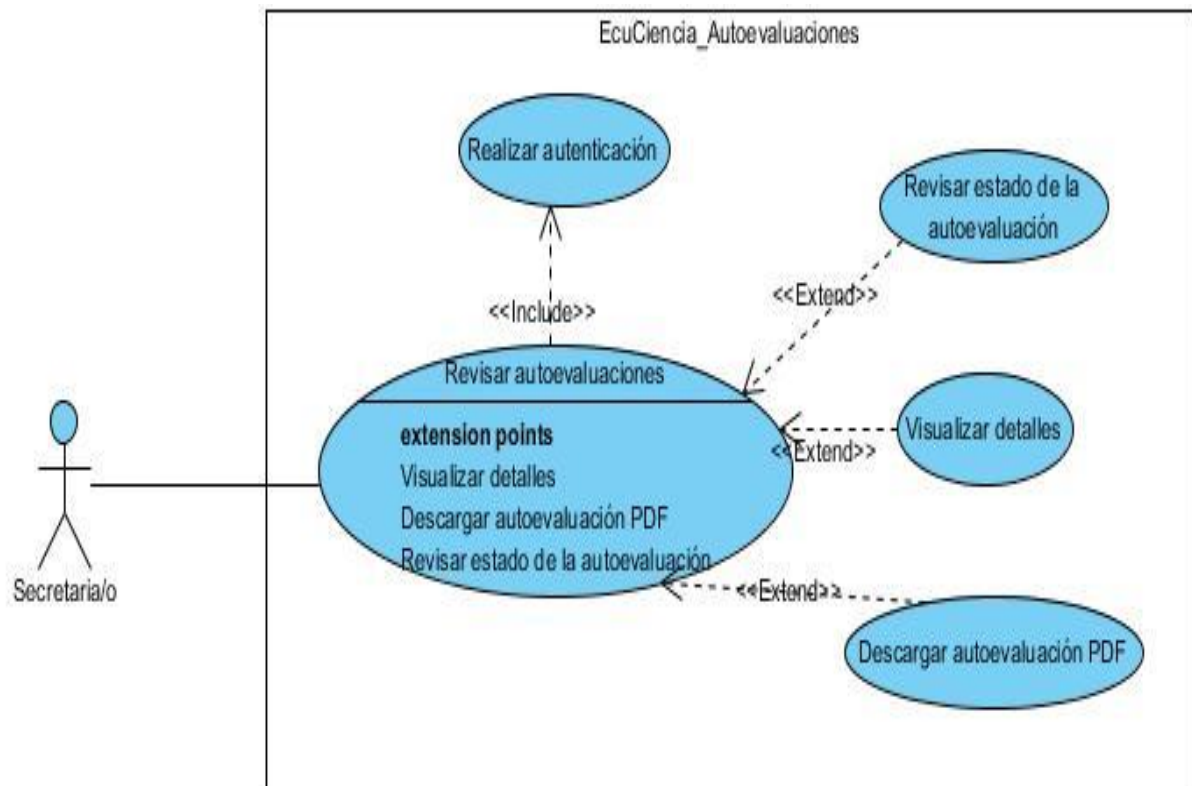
EcuCiencia_Autoevaluaciones

Realizar autenticación

Revisar estado de la autoevaluación

<<Include>>

<<Extend>>

Revisar autoevaluaciones

extension points
Visualizar detalles
Descargar autoevaluación PDF
Revisar estado de la autoevaluación

Visualizar detalles

<<Extend>>

Secretaria/o

<<Extend>>

Descargar autoevaluación PDF